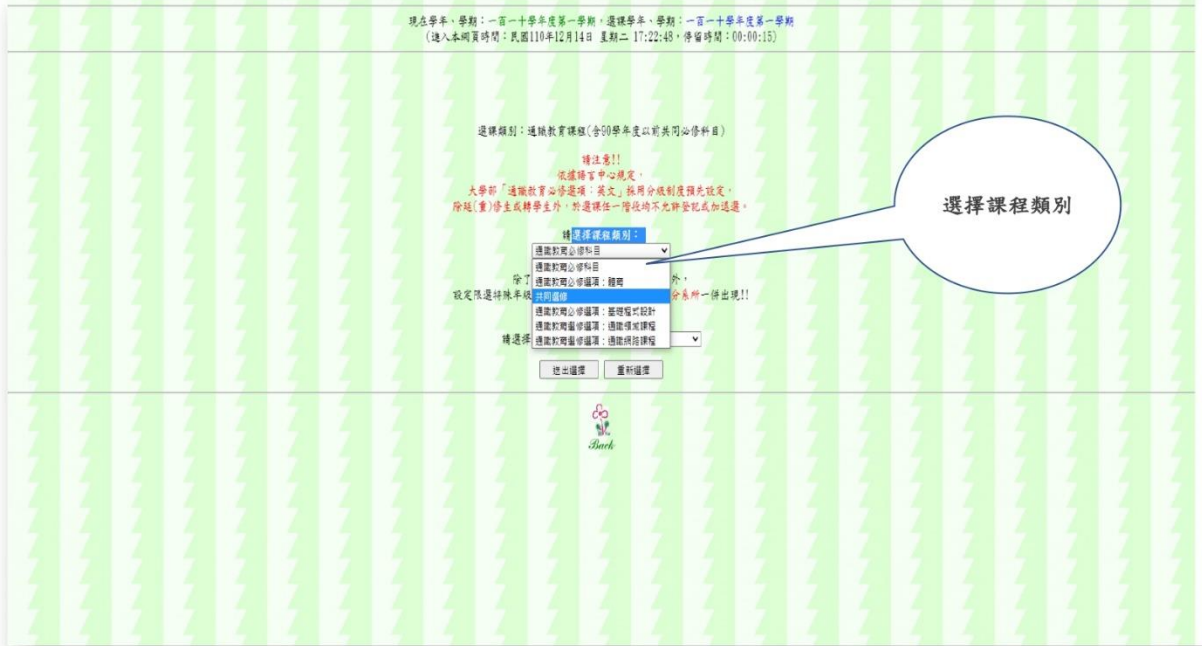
現在學年、學期：一百一十學年度第一學期，選課學年、學期：一百一十學年度第一學期
(進入本網頁時間：民國110年12月14日 星期二 17:22:48，停留時間：00:00:15)

選課類別：通識教育課程(含90學年度以前共同必修科目)

請注意!!
依據語言中心規定，
大學部「通識教育必修選項：英文」採用分級制度預先設定，
除延(重)修生或轉學生外，於選課任一階段均不允許登記或加退選。

選擇課程類別

請選擇課程類別：
通識教育必修科目
通識教育必修科目
通識教育必修選項：體育
共同選修
通識教育必修選項：基礎程式設計
通識教育選修選項：通識博雅課程
通識教育選修選項：通識網路課程

除了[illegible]外，
設定限選特殊年級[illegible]分系所一併出現!!

請選擇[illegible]

送出選擇 重新選擇

Back